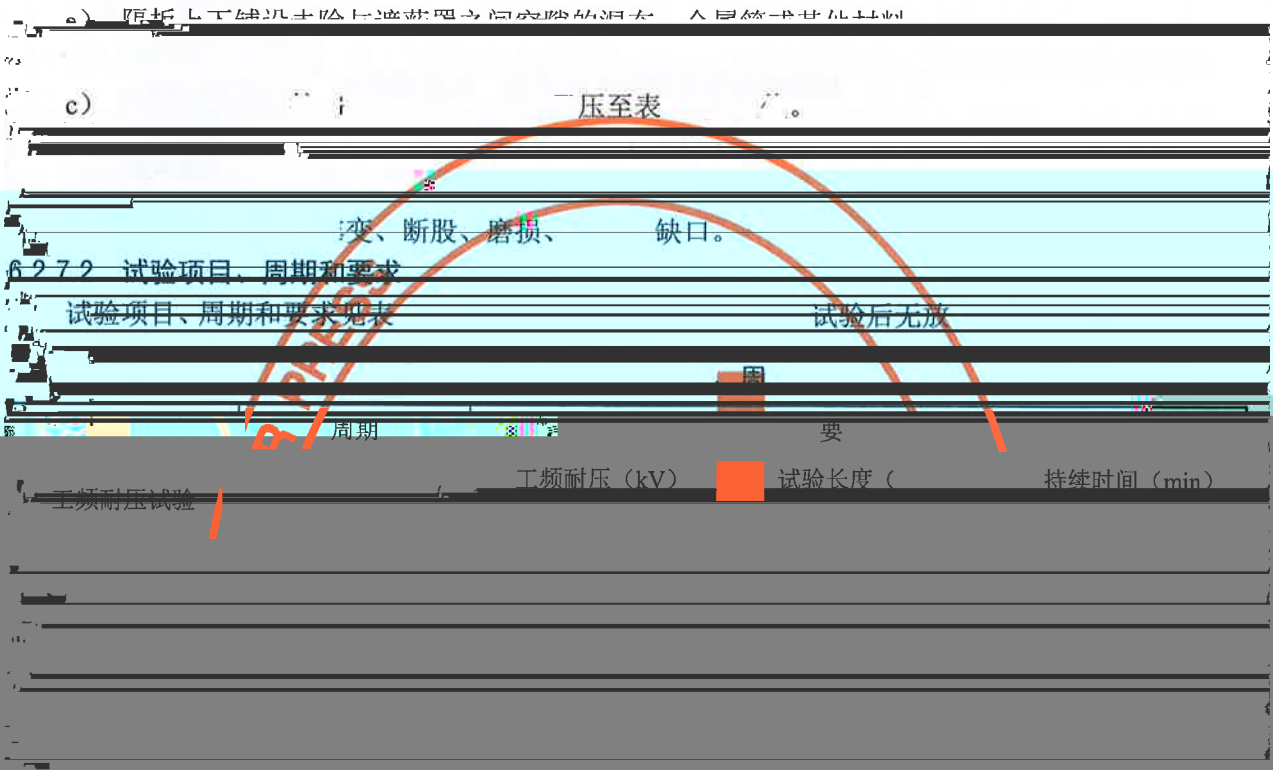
c) 隔板上不铺设未验与遮蔽罩之间空隙的沮布、金属管或其他材料

c) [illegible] 压至表 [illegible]。

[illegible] 变、断股、磨损、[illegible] 缺口。

6.2.7.2 试验项目、周期和要求

试验项目、周期和要求见表 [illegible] 试验后无放

| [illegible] | 周期 | 要求 | | |
|---|---|---|---|---|
| | | 工频耐压（kV） | 试验长度（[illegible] | 持续时间（min） |
| 工频耐压试验 | | | | |